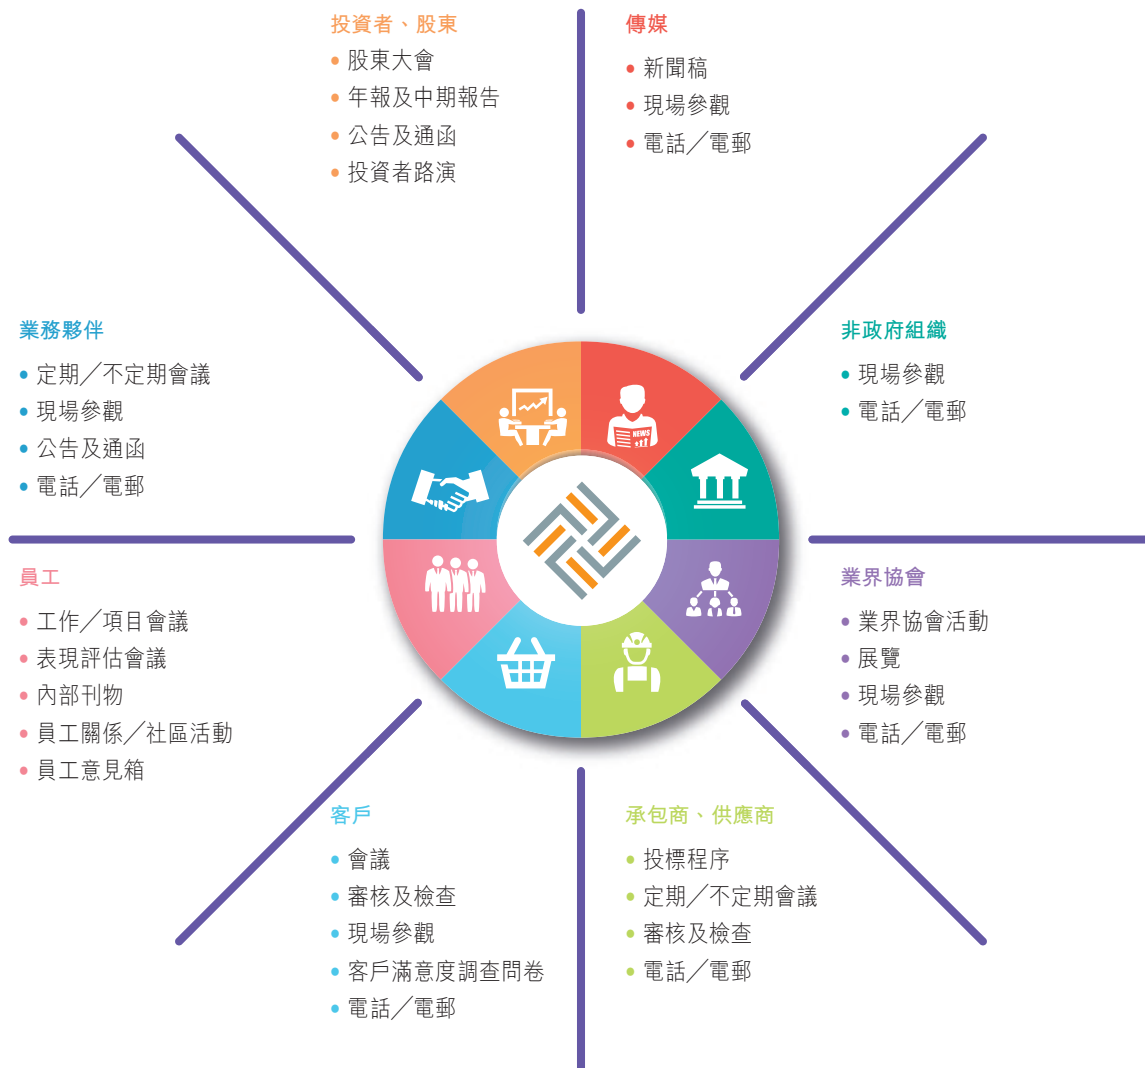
投資者、股東
- 股東大會
- 年報及中期報告
- 公告及通函
- 投資者路演

傳媒
- 新聞稿
- 現場參觀
- 電話／電郵

業務夥伴
- 定期／不定期會議
- 現場參觀
- 公告及通函
- 電話／電郵

非政府組織
- 現場參觀
- 電話／電郵

員工
- 工作／項目會議
- 表現評估會議
- 內部刊物
- 員工關係／社區活動
- 員工意見箱

業界協會
- 業界協會活動
- 展覽
- 現場參觀
- 電話／電郵

客戶
- 會議
- 審核及檢查
- 現場參觀
- 客戶滿意度調查問卷
- 電話／電郵

承包商、供應商
- 投標程序
- 定期／不定期會議
- 審核及檢查
- 電話／電郵

NEWS